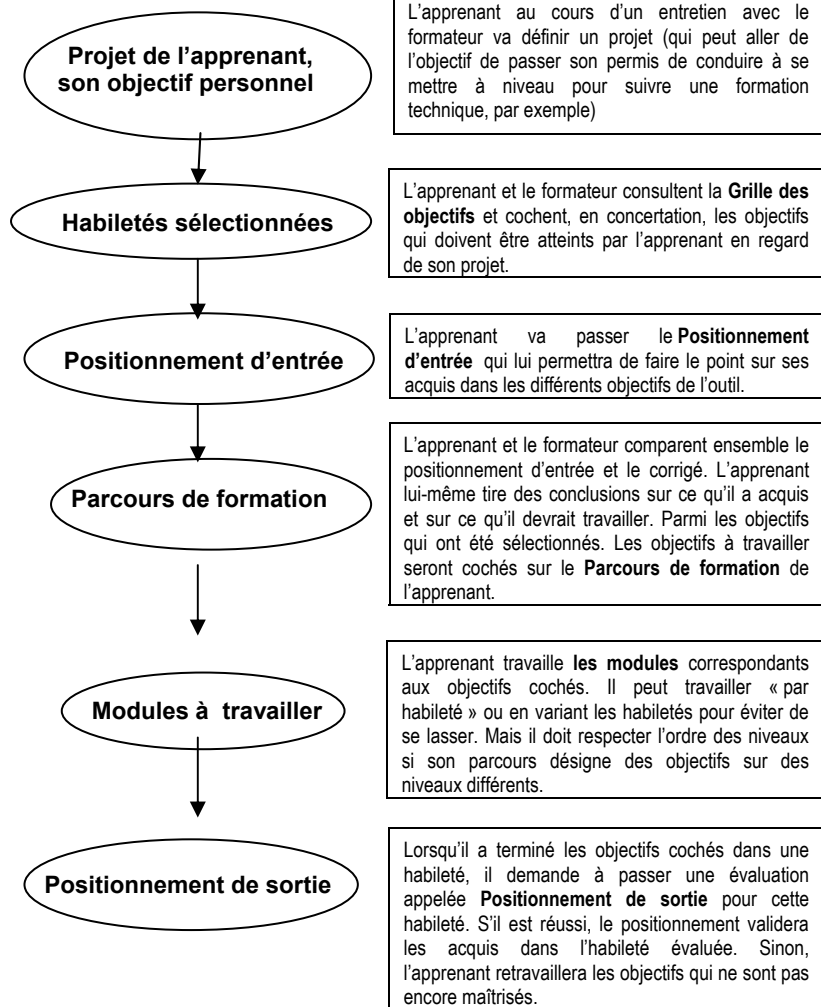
Projet de l'apprenant, son objectif personnel

L'apprenant au cours d'un entretien avec le formateur va définir un projet (qui peut aller de l'objectif de passer son permis de conduire à se mettre à niveau pour suivre une formation technique, par exemple)

Habiletés sélectionnées

L'apprenant et le formateur consultent la **Grille des objectifs** et cochent, en concertation, les objectifs qui doivent être atteints par l'apprenant en regard de son projet.

Positionnement d'entrée

L'apprenant va passer le **Positionnement d'entrée** qui lui permettra de faire le point sur ses acquis dans les différents objectifs de l'outil.

Parcours de formation

L'apprenant et le formateur comparent ensemble le positionnement d'entrée et le corrigé. L'apprenant lui-même tire des conclusions sur ce qu'il a acquis et sur ce qu'il devrait travailler. Parmi les objectifs qui ont été sélectionnés. Les objectifs à travailler seront cochés sur le **Parcours de formation** de l'apprenant.

Modules à travailler

L'apprenant travaille **les modules** correspondants aux objectifs cochés. Il peut travailler « par habileté » ou en variant les habiletés pour éviter de se lasser. Mais il doit respecter l'ordre des niveaux si son parcours désigne des objectifs sur des niveaux différents.

Positionnement de sortie

Lorsqu'il a terminé les objectifs cochés dans une habileté, il demande à passer une évaluation appelée **Positionnement de sortie** pour cette habileté. S'il est réussi, le positionnement validera les acquis dans l'habileté évaluée. Sinon, l'apprenant retravaillera les objectifs qui ne sont pas encore maîtrisés.